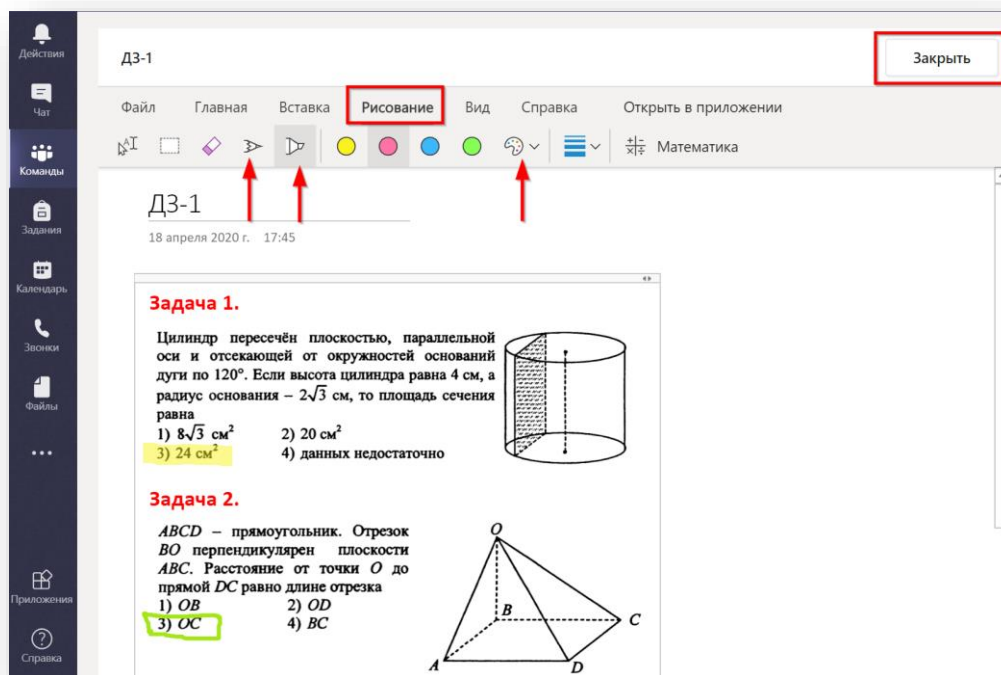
Действия

Чат

Команды

Задания

Календарь

Звонки

Файлы

...

Приложения

Справка

ДЗ-1

Закрыть

Файл Главная Вставка Рисование Вид Справка Открыть в приложении

Математика

ДЗ-1

18 апреля 2020 г. 17:45

Задача 1.

Цилиндр пересечён плоскостью, параллельной оси и отсекающей от окружностей оснований дуги по 120°. Если высота цилиндра равна 4 см, а радиус основания – $2\sqrt{3}$ см, то площадь сечения равна

1) $8\sqrt{3}$ см$^2$ 2) 20 см$^2$

3) 24 см$^2$ 4) данных недостаточно

Задача 2.

$ABCD$ – прямоугольник. Отрезок $BO$ перпендикулярен плоскости $ABC$. Расстояние от точки $O$ до прямой $DC$ равно длине отрезка

1) $OB$ 2) $OD$

3) $OC$ 4) $BC$

O

B

C

A

D